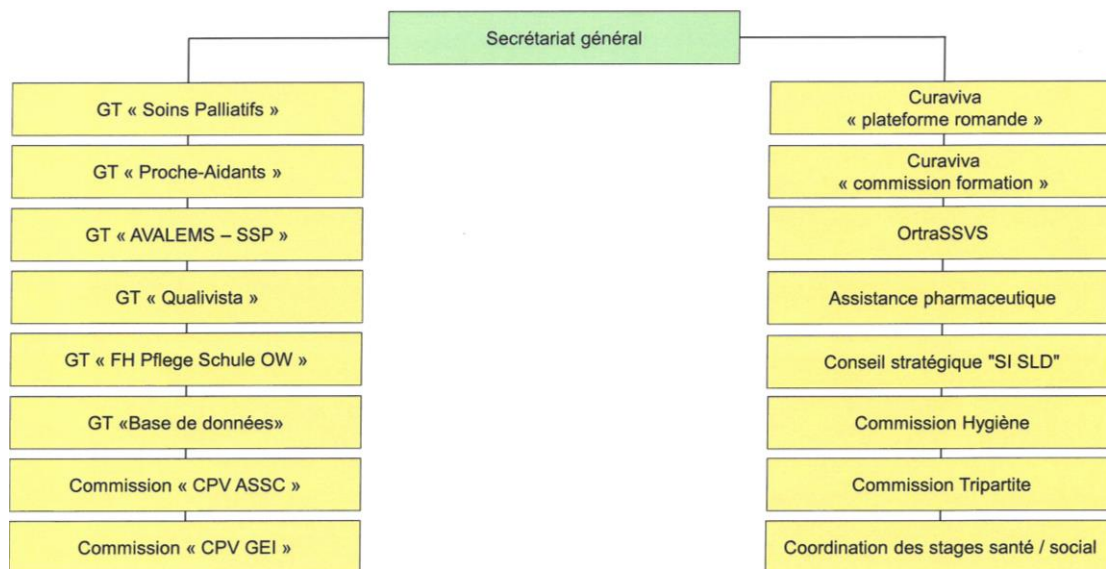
Secrétariat général

GT « Soins Palliatifs »

GT « Proche-Aidants »

GT « AVALEMS – SSP »

GT « Qualivista »

GT « FH Pflege Schule OW »

GT «Base de données»

Commission « CPV ASSC »

Commission « CPV GEI »

Curaviva « plateforme romande »

Curaviva « commission formation »

OrtraSSVS

Assistance pharmaceutique

Conseil stratégique "SI SLD"

Commission Hygiène

Commission Tripartite

Coordination des stages santé / social